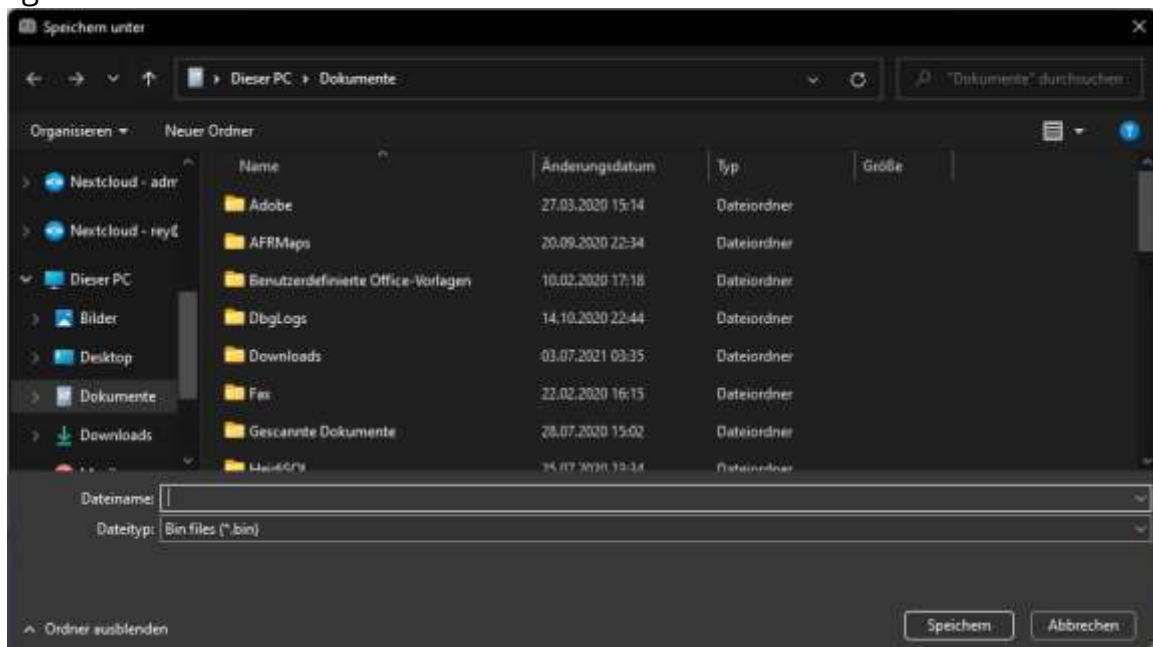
Speichern unter

Dieser PC › Dokumente

"Dokumente" durchsuchen

Organisieren ▾ Neuer Ordner

Nextcloud - adm
Nextcloud - rey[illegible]
Dieser PC
Bilder
Desktop
Dokumente
Downloads

| Name | Änderungsdatum | Typ | Größe |
|---|---|---|---|
| Adobe | 27.03.2020 15:14 | Dateiordner | |
| AFRMaps | 20.09.2020 22:34 | Dateiordner | |
| Benutzerdefinierte Office-Vorlagen | 10.02.2020 17:18 | Dateiordner | |
| DbgLogs | 14.10.2020 22:44 | Dateiordner | |
| Downloads | 03.07.2021 03:35 | Dateiordner | |
| Fax | 22.02.2020 16:15 | Dateiordner | |
| Gescannte Dokumente | 28.07.2020 15:02 | Dateiordner | |
| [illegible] | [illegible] | Dateiordner | |

Dateiname:
Dateityp: Bin files (*.bin)

Ordner ausblenden

Speichern Abbrechen